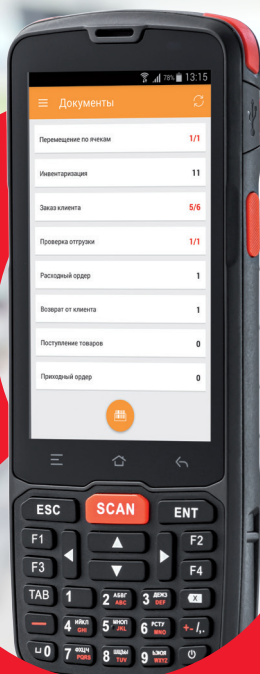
78% 13:15

Документы

Перемещение по ячейкам 1/1

Инвентаризация 11

Заказ клиента 5/6

Проверка отгрузки 1/1

Расходный ордер 1

Возврат от клиента 1

Поступление товаров 0

Приходный ордер 0

ESC SCAN ENT

F1 F2

F3 F4

TAB 1 2 АБВГ ABC 3 ДЕЖЗ DEF

4 ИЙКЛ GHI 5 МНОП JKL 6 РСТУ MNO +-/.

0 7 ФХЦЧ PQRS 8 ШЩЪЫ TUV 9 ЬЭЮЯ WXYZ